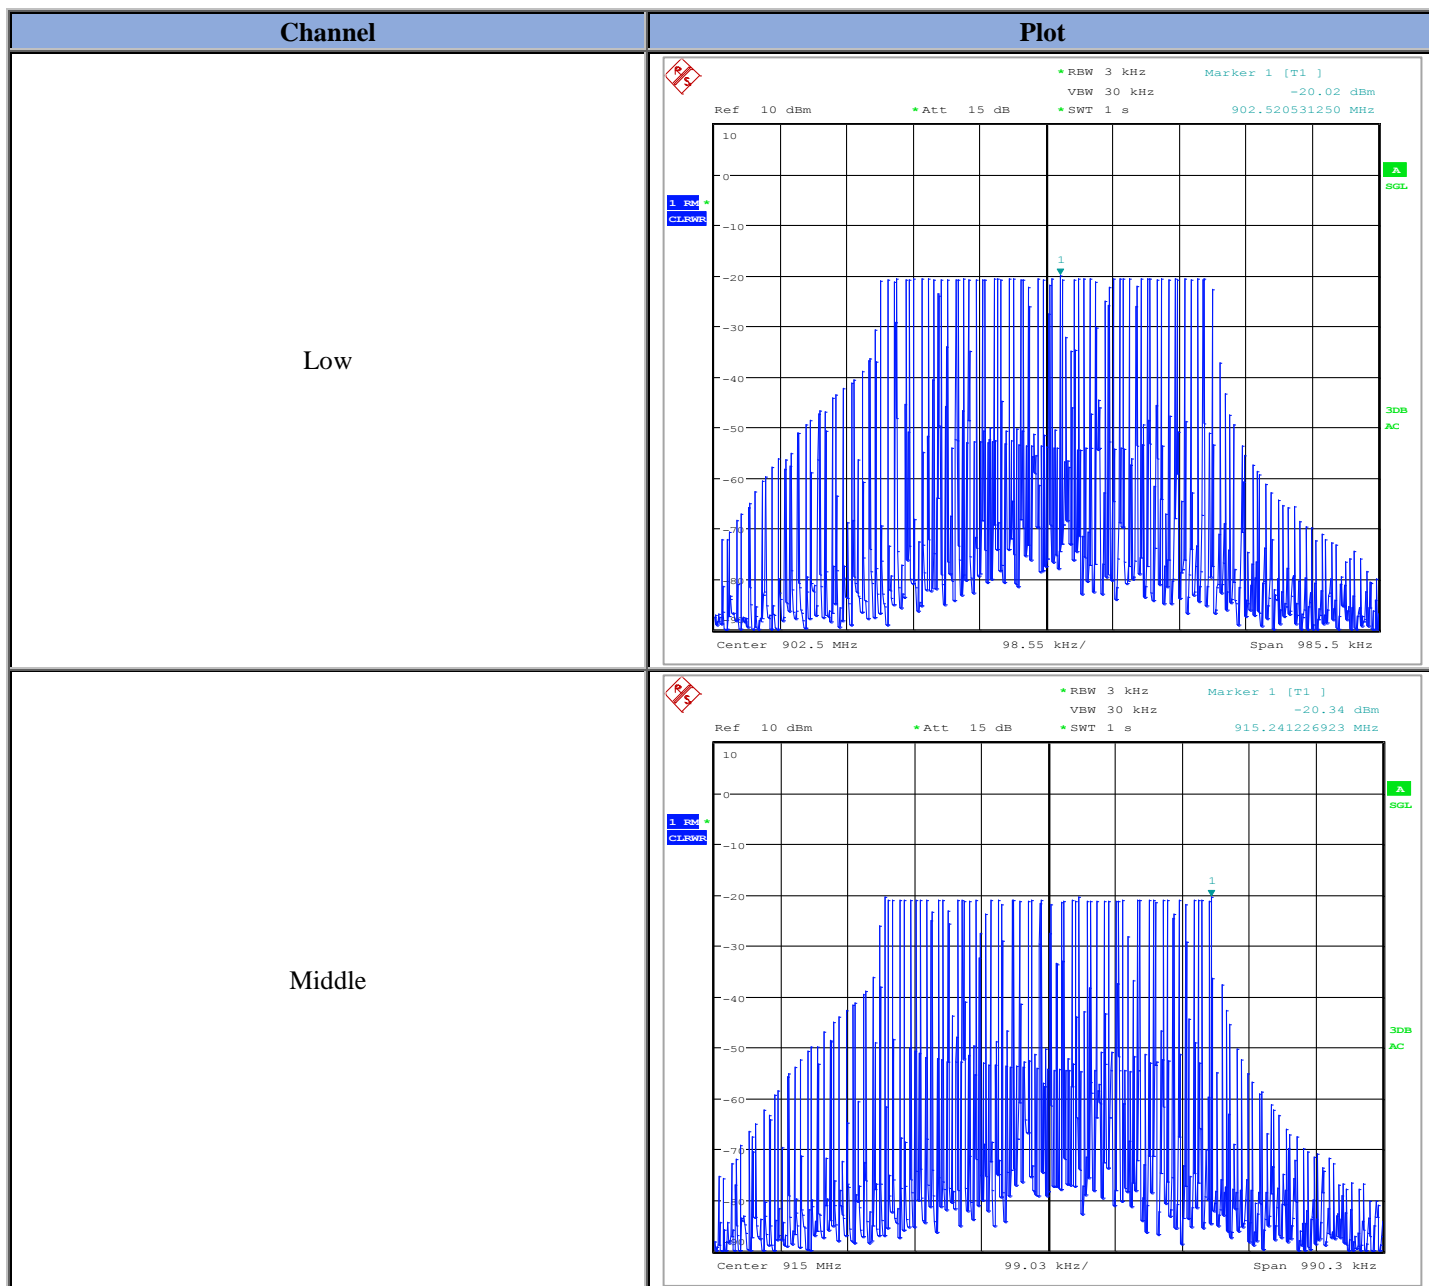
| Channel | Plot |
|---|---|
| Low | *RBW 3 kHz Marker 1 [T1 ] VBW 30 kHz -20.02 dBm Ref 10 dBm *Att 15 dB *SWT 1 s 902.520531250 MHz 10 0 -10 -20 -30 -40 -50 -60 -70 -80 1 RM * CLRWR 1 A SGL 3DB AC Center 902.5 MHz 98.55 kHz/ Span 985.5 kHz |
| Middle | *RBW 3 kHz Marker 1 [T1 ] VBW 30 kHz -20.34 dBm Ref 10 dBm *Att 15 dB *SWT 1 s 915.241226923 MHz 10 0 -10 -20 -30 -40 -50 -60 -70 -80 1 RM * CLRWR 1 A SGL 3DB AC Center 915 MHz 99.03 kHz/ Span 990.3 kHz |